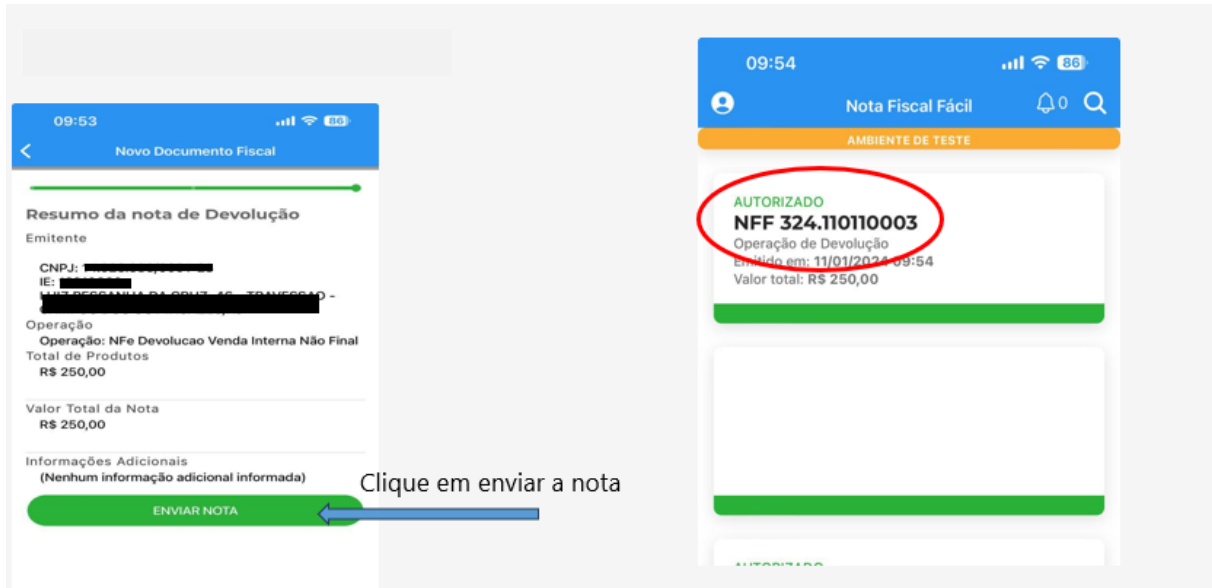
09:53

Novo Documento Fiscal

Resumo da nota de Devolução

Emitente

CNPJ: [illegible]
IE: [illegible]
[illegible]

Operação
Operação: NFe Devolucao Venda Interna Não Final

Total de Produtos
R$ 250,00

Valor Total da Nota
R$ 250,00

Informações Adicionais
(Nenhum informação adicional informada)

ENVIAR NOTA

Clique em enviar a nota

09:54

Nota Fiscal Fácil

0

AMBIENTE DE TESTE

AUTORIZADO
NFF 324.110110003
Operação de Devolução
Emitido em: 11/01/2024 09:54
Valor total: R$ 250,00

AUTORIZADO